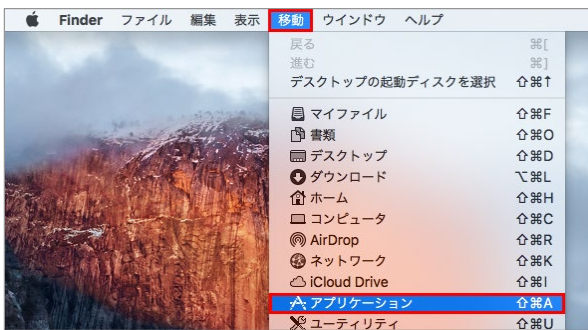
Finder ファイル 編集 表示 移動 ウインドウ ヘルプ

戻る ⌘[
進む ⌘]
デスクトップの起動ディスクを選択 ⇧⌘↑

マイファイル ⇧⌘F
書類 ⇧⌘O
デスクトップ ⇧⌘D
ダウンロード ⌥⌘L
ホーム ⇧⌘H
コンピュータ ⇧⌘C
AirDrop ⇧⌘R
ネットワーク ⇧⌘K
iCloud Drive ⇧⌘I
アプリケーション ⇧⌘A
ユーティリティ ⇧⌘U